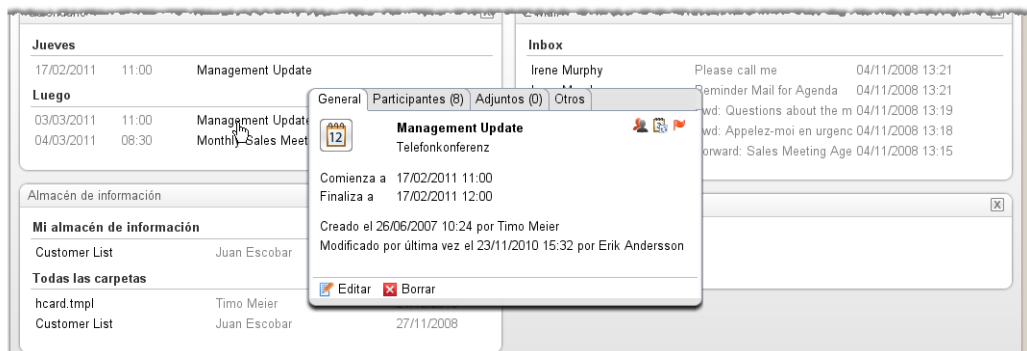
Jueves

17/02/2011 11:00 Management Update

Luego

03/03/2011 11:00 Management Update

04/03/2011 08:30 Monthly Sales Meet

Inbox

Irene Murphy Please call me 04/11/2008 13:21

Reminder Mail for Agenda 04/11/2008 13:21

wd: Questions about the m 04/11/2008 13:19

wd: Appelez-moi en urgenc 04/11/2008 13:18

orward: Sales Meeting Age 04/11/2008 13:15

General | Participantes (8) | Adjuntos (0) | Otros

12

Management Update

Telefonkonferenz

Comienza a 17/02/2011 11:00

Finaliza a 17/02/2011 12:00

Creado el 26/06/2007 10:24 por Timo Meier

Modificado por última vez el 23/11/2010 15:32 por Erik Andersson

Editar Borrar

Almacén de información

Mi almacén de información

Customer List Juan Escobar

Todas las carpetas

hcard.tmpl Timo Meier

Customer List Juan Escobar 27/11/2008